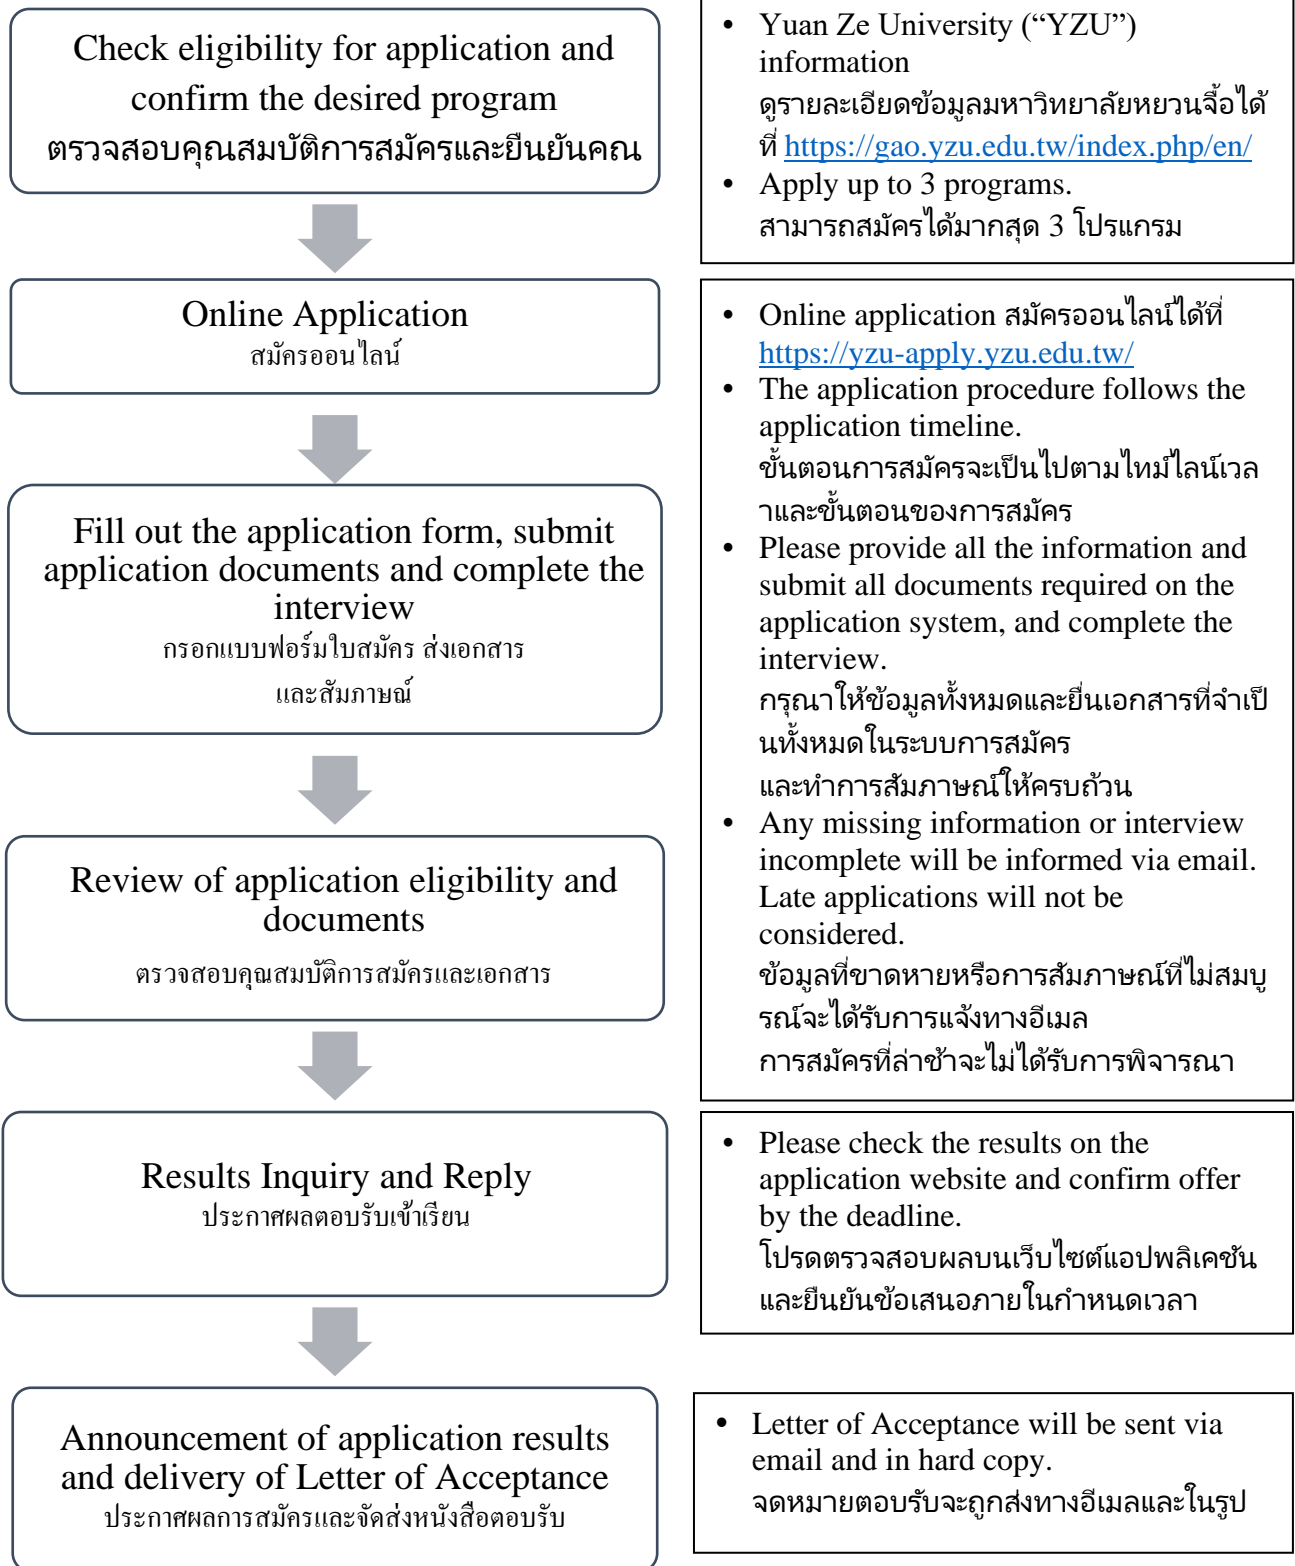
Check eligibility for application and confirm the desired program
ตรวจสอบคุณสมบัติการสมัครและยืนยันคณ

- Yuan Ze University ("YZU") information
ดูรายละเอียดข้อมูลมหาวิทยาลัยหยวนจื้อได้ที่ https://gao.yzu.edu.tw/index.php/en/
- Apply up to 3 programs.
สามารถสมัครได้มากสุด 3 โปรแกรม

Online Application
สมัครออนไลน์

- Online application สมัครออนไลน์ได้ที่ https://yzu-apply.yzu.edu.tw/
- The application procedure follows the application timeline.
ขั้นตอนการสมัครจะเป็นไปตามไทม์ไลน์เวลาและขั้นตอนของการสมัคร
- Please provide all the information and submit all documents required on the application system, and complete the interview.
กรุณาให้ข้อมูลทั้งหมดและยื่นเอกสารที่จำเป็นทั้งหมดในระบบการสมัคร
และทำการสัมภาษณ์ให้ครบถ้วน
- Any missing information or interview incomplete will be informed via email. Late applications will not be considered.
ข้อมูลที่ขาดหายหรือการสัมภาษณ์ที่ไม่สมบูรณ์จะได้รับการแจ้งทางอีเมล
การสมัครที่ล่าช้าจะไม่ได้รับการพิจารณา

Fill out the application form, submit application documents and complete the interview
กรอกแบบฟอร์มใบสมัคร ส่งเอกสาร
และสัมภาษณ์

Review of application eligibility and documents
ตรวจสอบคุณสมบัติการสมัครและเอกสาร

Results Inquiry and Reply
ประกาศผลตอบรับเข้าเรียน

- Please check the results on the application website and confirm offer by the deadline.
โปรดตรวจสอบผลบนเว็บไซต์แอปพลิเคชันและยืนยันข้อเสนอภายในกำหนดเวลา

Announcement of application results and delivery of Letter of Acceptance
ประกาศผลการสมัครและจัดส่งหนังสือตอบรับ

- Letter of Acceptance will be sent via email and in hard copy.
จดหมายตอบรับจะถูกส่งทางอีเมลและในรูป